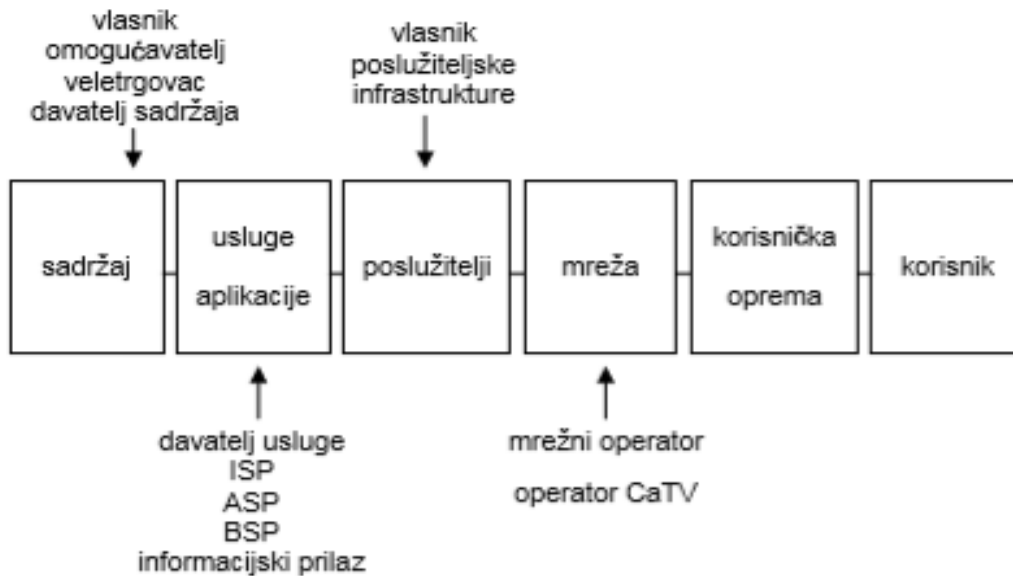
vlasnik
omogućavatelj
veletrgovac
davatelj sadržaja

vlasnik
poslužiteljske
infrastrukture

sadržaj

usluge
aplikacije

poslužitelji

mreža

korisnička
oprema

korisnik

davatelj usluge
ISP
ASP
BSP
informacijski prilaz

mrežni operator
operator CaTV